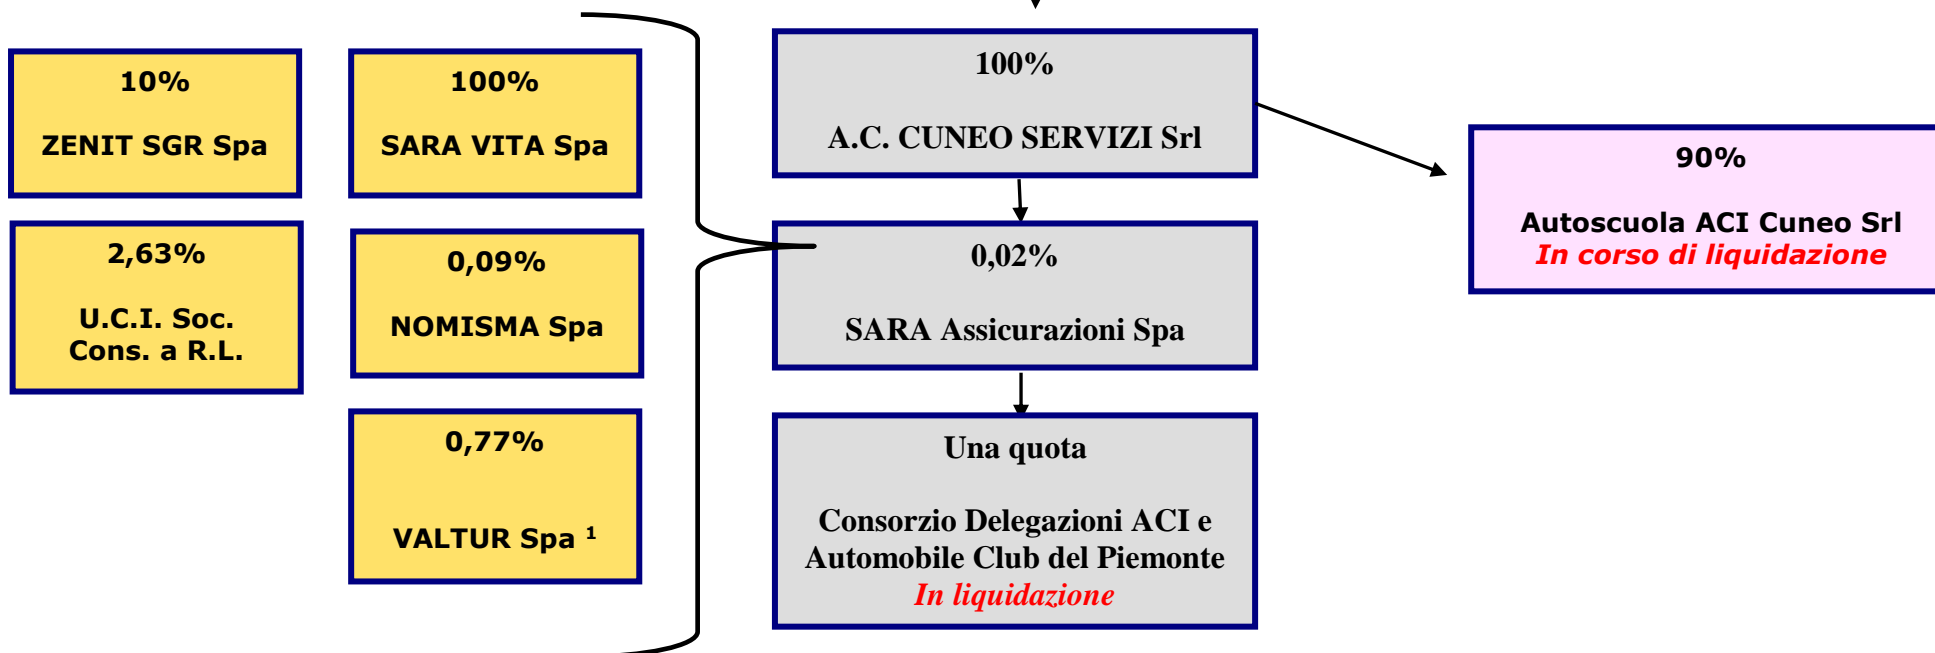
10%

ZENIT SGR Spa

100%

SARA VITA Spa

2,63%

U.C.I. Soc. Cons. a R.L.

0,09%

NOMISMA Spa

0,77%

VALTUR Spa ¹

100%

A.C. CUNEO SERVIZI Srl

0,02%

SARA Assicurazioni Spa

Una quota

Consorzio Delegazioni ACI e Automobile Club del Piemonte
In liquidazione

90%

Autoscuola ACI Cuneo Srl
In corso di liquidazione